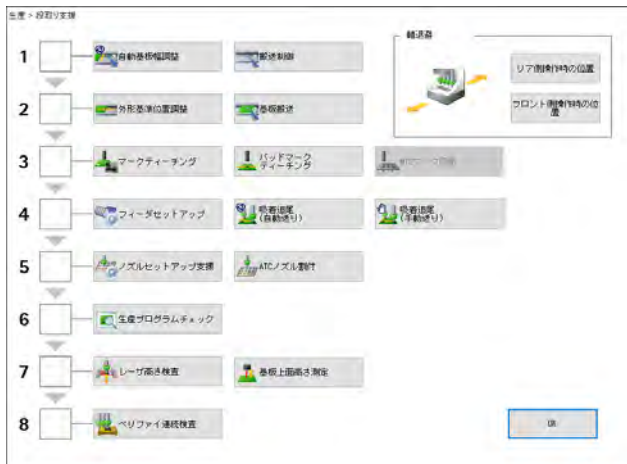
生産 > 段取り支援

1

自動基板幅調整

搬送制御

2

外形基準位置調整

基板搬送

3

マークティーチング

バッドマークティーチング

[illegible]

4

フィーダセットアップ

吸着位置(自動送り)

吸着位置(手動送り)

5

ノズルセットアップ支援

ATCノズル割付

6

生産プログラムチェック

7

レーザ高さ検査

基板上面高さ測定

8

ベリファイ連続検査

輸送器

リア側制御時の位置

フロント側制御時の位置

OK